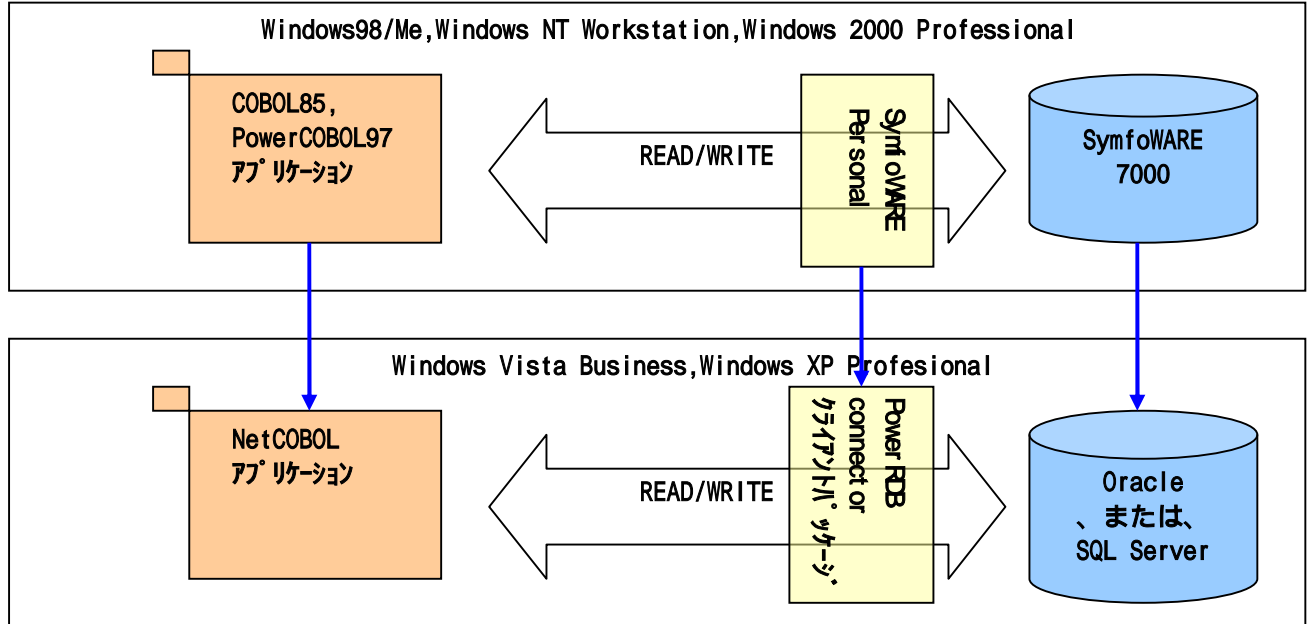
Windows98/Me,Windows NT Workstation,Windows 2000 Professional

COBOL85,
PowerCOBOL97
アプリケーション

READ/WRITE

SymfoWARE
Personal

SymfoWARE
7000

Windows Vista Business,Windows XP Profesional

NetCOBOL
アプリケーション

READ/WRITE

Power RDB
connector
クライアントパッケージ

Oracle
、または、
SQL Server